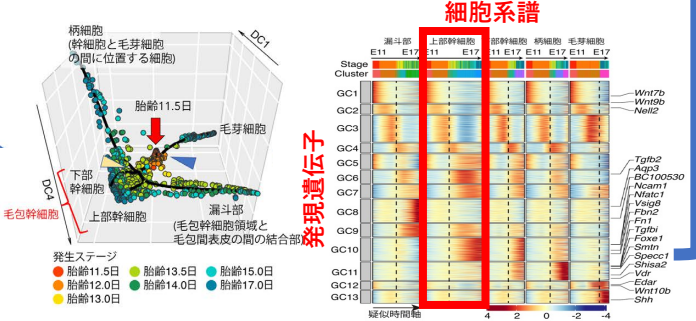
柄細胞
(幹細胞と毛芽細胞の間に位置する細胞)

DC1

胎齢11.5日

毛芽細胞

DC4

下部幹細胞

毛包幹細胞

上部幹細胞

漏斗部
(毛包幹細胞領域と毛包間表皮の間の結合部)

発生ステージ
胎齢11.5日
胎齢12.0日
胎齢13.0日
胎齢13.5日
胎齢14.0日
胎齢15.0日
胎齢17.0日

細胞系譜

漏斗部 上部幹細胞 下部幹細胞 柄細胞 毛芽細胞

E11 E17 E11 E17 E11 E17 E11 E17 E11 E17

Stage
Cluster

発現遺伝子

GC1
GC2
GC3
GC4
GC5
GC6
GC7
GC8
GC9
GC10
GC11
GC12
GC13

Wnt7b
Wnt9b
Nell2
Tgfb2
Aqp3
BC100530
Ncam1
Nfatc1
Vsig8
Fbn2
Fn1
Tgfbi
Foxe1
Smtn
Specc1
Shisa2
Vdr
Edar
Wnt10b
Shh

疑似時間軸

4 2 0 -2 -4